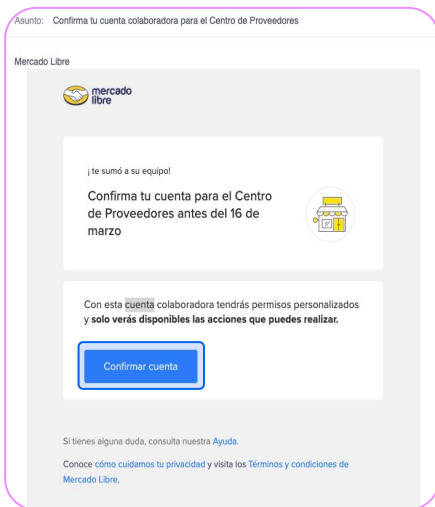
Asunto: Confirma tu cuenta colaboradora para el Centro de Proveedores

Mercado Libre

mercado libre

¡ te sumó a su equipo!

Confirma tu cuenta para el Centro de Proveedores antes del 16 de marzo

Con esta cuenta colaboradora tendrás permisos personalizados y **solo verás disponibles las acciones que puedes realizar.**

Confirmar cuenta

Si tienes alguna duda, consulta nuestra Ayuda.

Conoce cómo cuidamos tu privacidad y visita los Términos y condiciones de Mercado Libre.